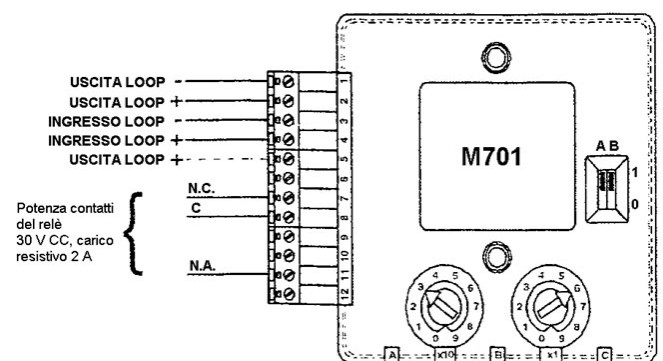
USCITA LOOP -
USCITA LOOP +
INGRESSO LOOP -
INGRESSO LOOP +
USCITA LOOP +

Potenza contatti del relè 30 V CC, carico resistivo 2 A

N.C.
C
N.A.

1
2
3
4
5
6
7
8
9
10
11
12

M701

A B
1
0

4 5
3 6
2 7
1 8
0 9

4 5
3 6
2 7
1 8
0 9

A
x10
B
x1
C